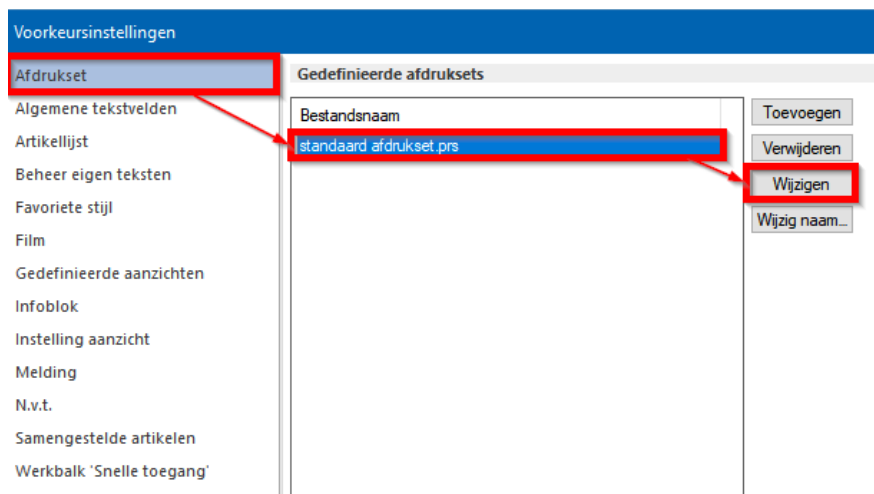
Voorkeursinstellingen

Afdrukset
Algemene tekstvelden
Artikellijst
Beheer eigen teksten
Favoriete stijl
Film
Gedefinieerde aanzichten
Infoblok
Instelling aanzicht
Melding
N.v.t.
Samengestelde artikelen
Werkbalk 'Snelle toegang'

Gedefinieerde afdruksets

Bestandsnaam
standaard afdrukset.prs

Toevoegen
Verwijderen
Wijzigen
Wijzig naam...